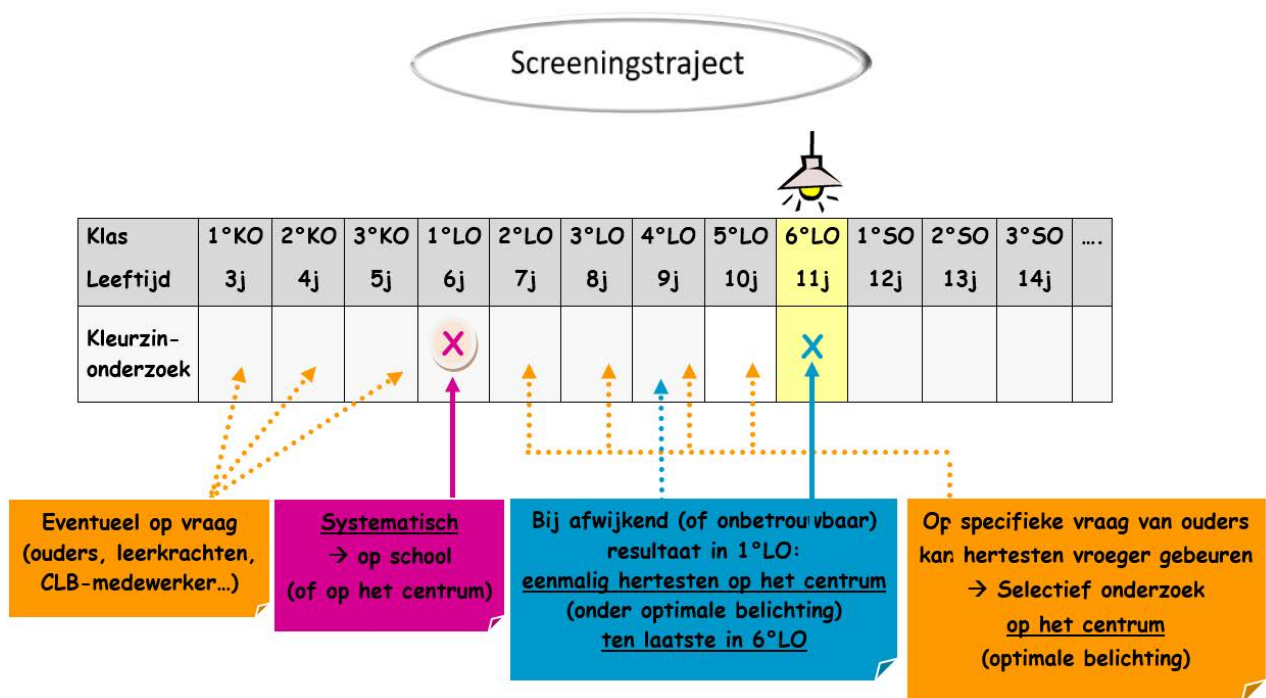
Screeningstraject

| Klas Leeftijd | 1°KO 3j | 2°KO 4j | 3°KO 5j | 1°LO 6j | 2°LO 7j | 3°LO 8j | 4°LO 9j | 5°LO 10j | 6°LO 11j | 1°SO 12j | 2°SO 13j | 3°SO 14j | .... |
|---|---|---|---|---|---|---|---|---|---|---|---|---|---|
| Kleurzin-onderzoek | | | | X | | | | | X | | | | |

Eventueel op vraag (ouders, leerkrachten, CLB-medewerker…)

Systematisch → op school (of op het centrum)

Bij afwijkend (of onbetrouwbaar) resultaat in 1°LO: eenmalig hertesten op het centrum (onder optimale belichting) ten laatste in 6°LO

Op specifieke vraag van ouders kan hertesten vroeger gebeuren → Selectief onderzoek op het centrum (optimale belichting)